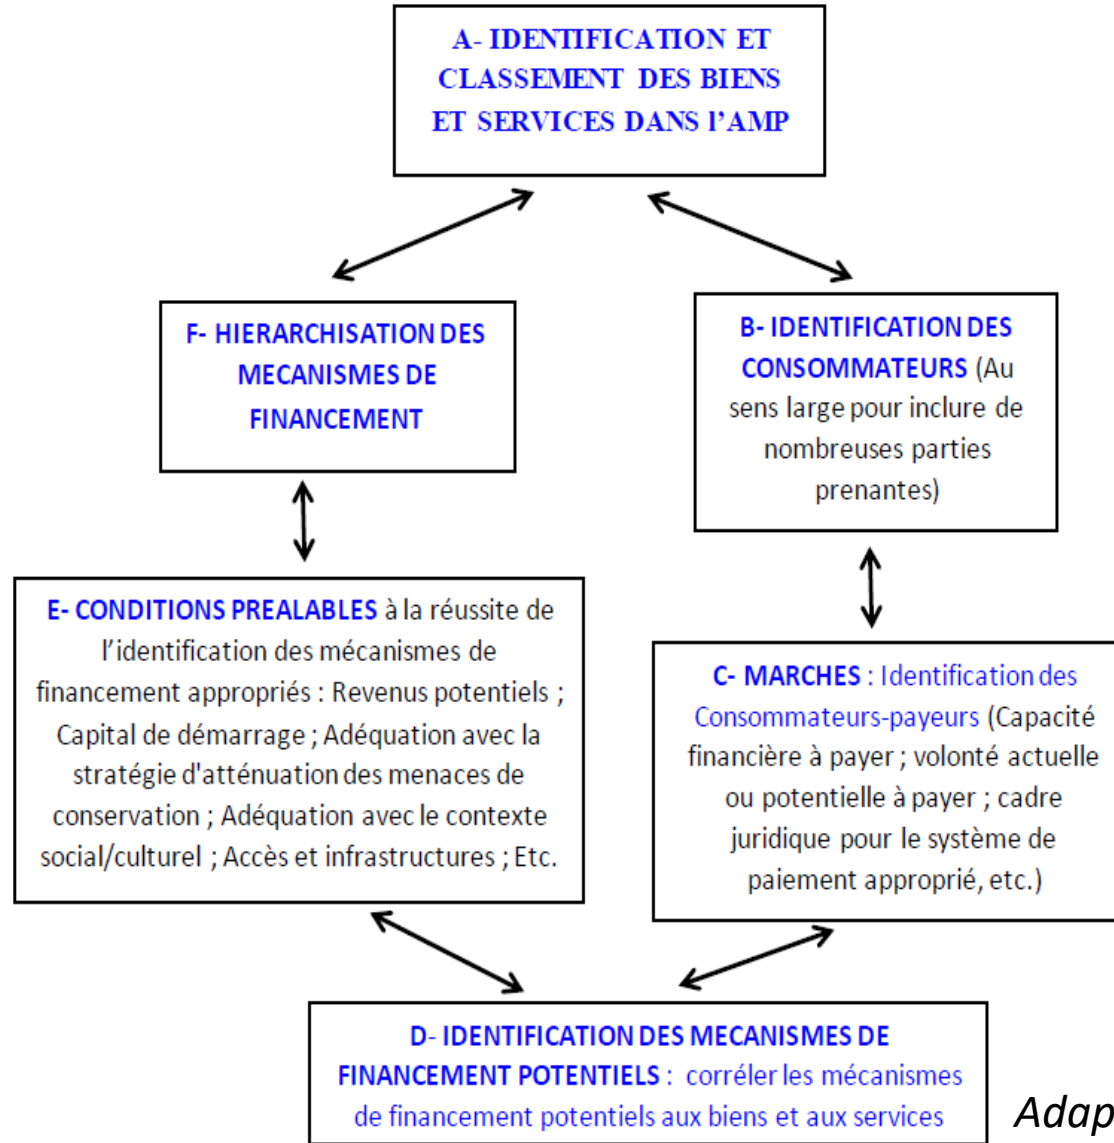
A- IDENTIFICATION ET CLASSEMENT DES BIENS ET SERVICES DANS l'AMP

F- HIERARCHISATION DES MECANISMES DE FINANCEMENT

B- IDENTIFICATION DES CONSOMMATEURS (Au sens large pour inclure de nombreuses parties prenantes)

E- CONDITIONS PREALABLES à la réussite de l'identification des mécanismes de financement appropriés : Revenus potentiels ; Capital de démarrage ; Adéquation avec la stratégie d'atténuation des menaces de conservation ; Adéquation avec le contexte social/culturel ; Accès et infrastructures ; Etc.

C- MARCHES : Identification des Consommateurs-payeurs (Capacité financière à payer ; volonté actuelle ou potentielle à payer ; cadre juridique pour le système de paiement approprié, etc.)

D- IDENTIFICATION DES MECANISMES DE FINANCEMENT POTENTIELS : corréler les mécanismes de financement potentiels aux biens et aux services

Adap